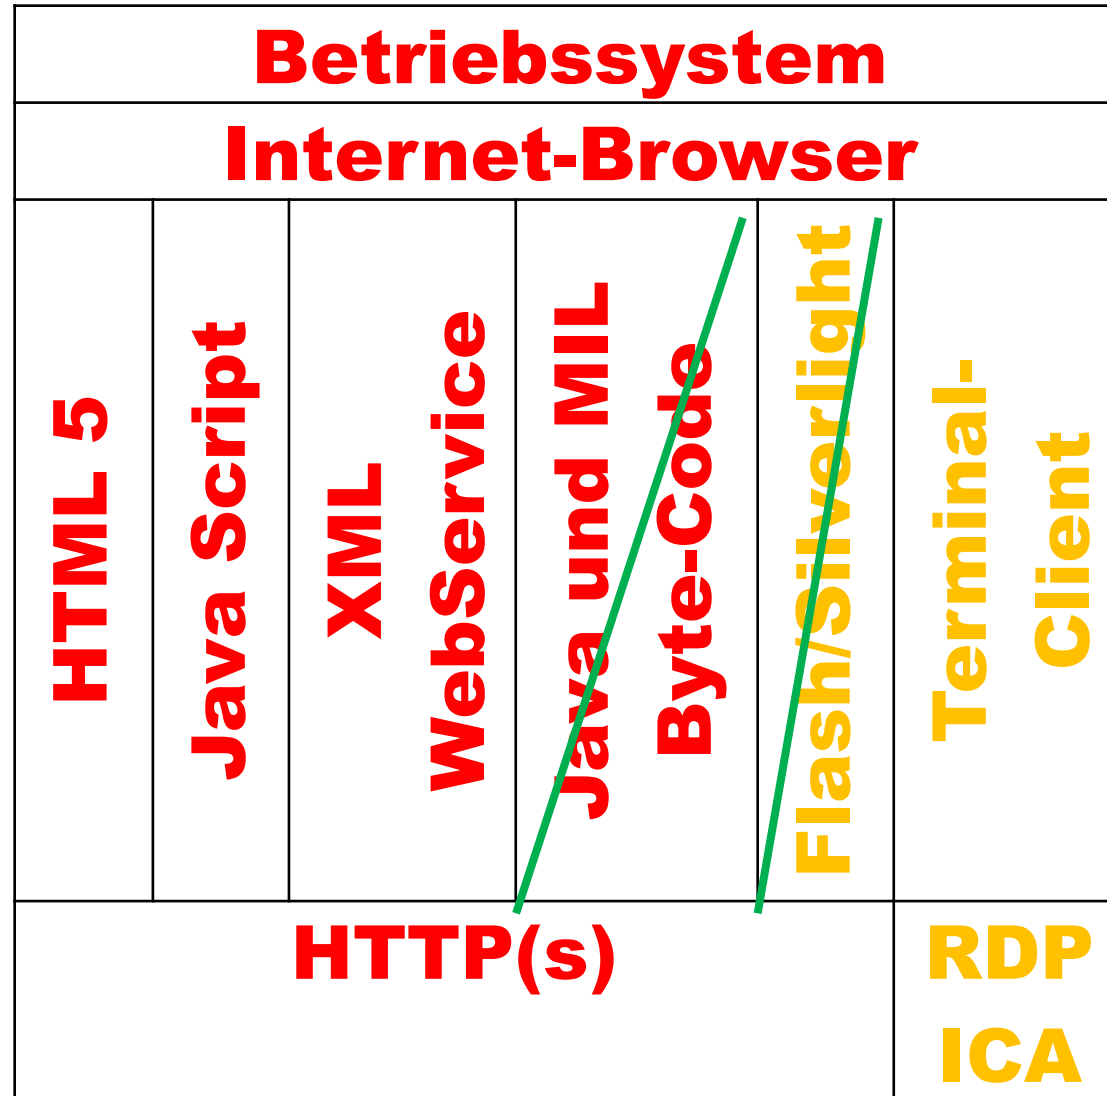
| Betriebssystem | | | | | |
|---|---|---|---|---|---|
| Internet-Browser | | | | | |
| HTML 5 | Java Script | XML WebService | Java und MIL Byte-Code | Flash/Silverlight | Terminal-Client |
| HTTP(s) | | | | | RDP ICA |